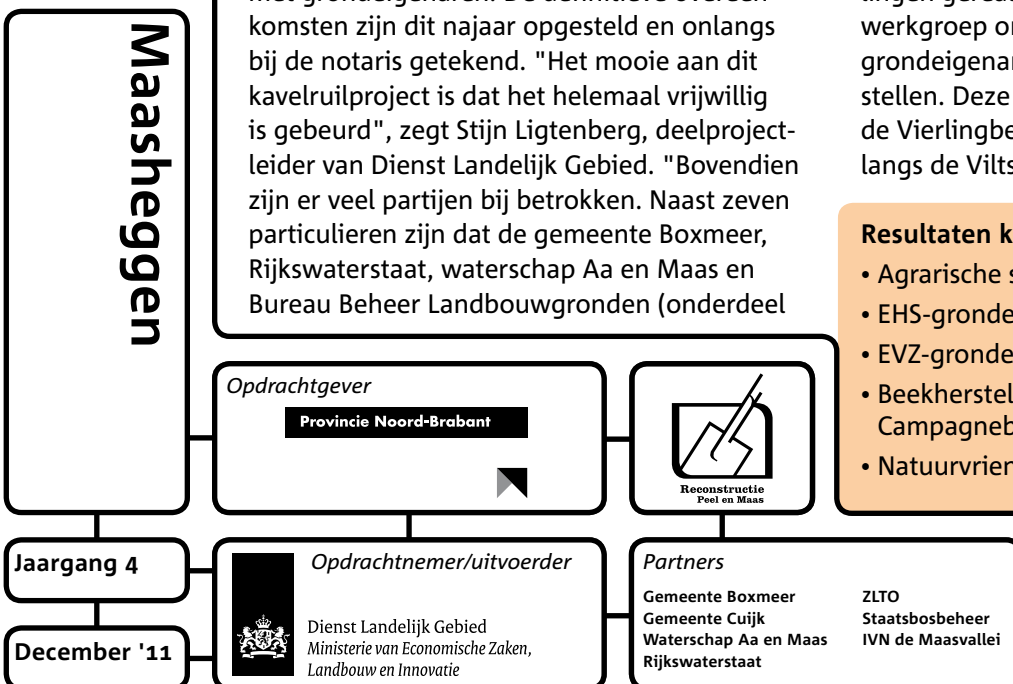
Maasheggen

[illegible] met grondeigenaren. De definitieve overeenkomsten zijn dit najaar opgesteld en onlangs bij de notaris getekend. "Het mooie aan dit kavelruilproject is dat het helemaal vrijwillig is gebeurd", zegt Stijn Ligtenberg, deelprojectleider van Dienst Landelijk Gebied. "Bovendien zijn er veel partijen bij betrokken. Naast zeven particulieren zijn dat de gemeente Boxmeer, Rijkswaterstaat, waterschap Aa en Maas en Bureau Beheer Landbouwgronden (onderdeel

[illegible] werkgroep o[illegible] grondeigenar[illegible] stellen. Deze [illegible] de Vierlingbe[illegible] langs de Vilts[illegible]

Resultaten k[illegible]
• Agrarische s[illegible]
• EHS-gronde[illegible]
• EVZ-gronde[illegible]
• Beekherstel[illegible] Campagneb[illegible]
• Natuurvrien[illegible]

Opdrachtgever
Provincie Noord-Brabant

Reconstructie Peel en Maas

Jaargang 4

December '11

Opdrachtnemer/uitvoerder
Dienst Landelijk Gebied
Ministerie van Economische Zaken, Landbouw en Innovatie

Partners
Gemeente Boxmeer
Gemeente Cuijk
Waterschap Aa en Maas
Rijkswaterstaat
ZLTO
Staatsbosbeheer
IVN de Maasvallei